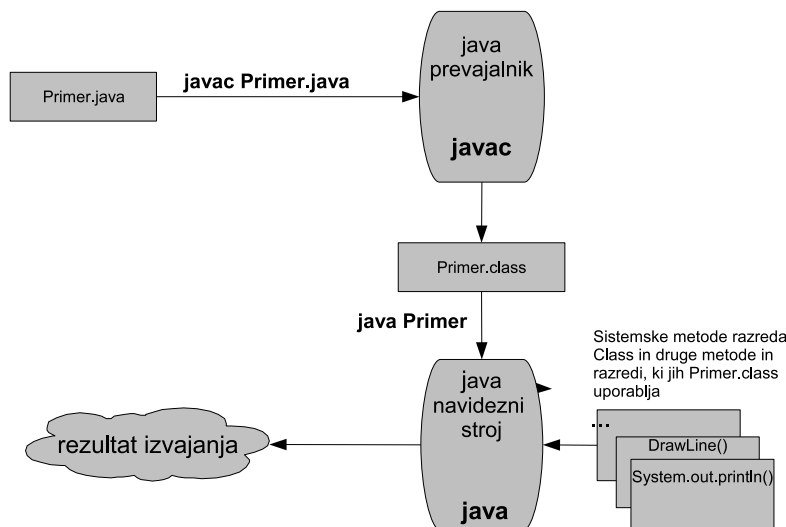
Primer.java

javac Primer.java

java prevajalnik

javac

Primer.class

java Primer

Sistemske metode razreda Class in druge metode in razredi, ki jih Primer.class uporablja

java navidezni stroj

java

rezultat izvajanja

...

DrawLine()

System.out.println()